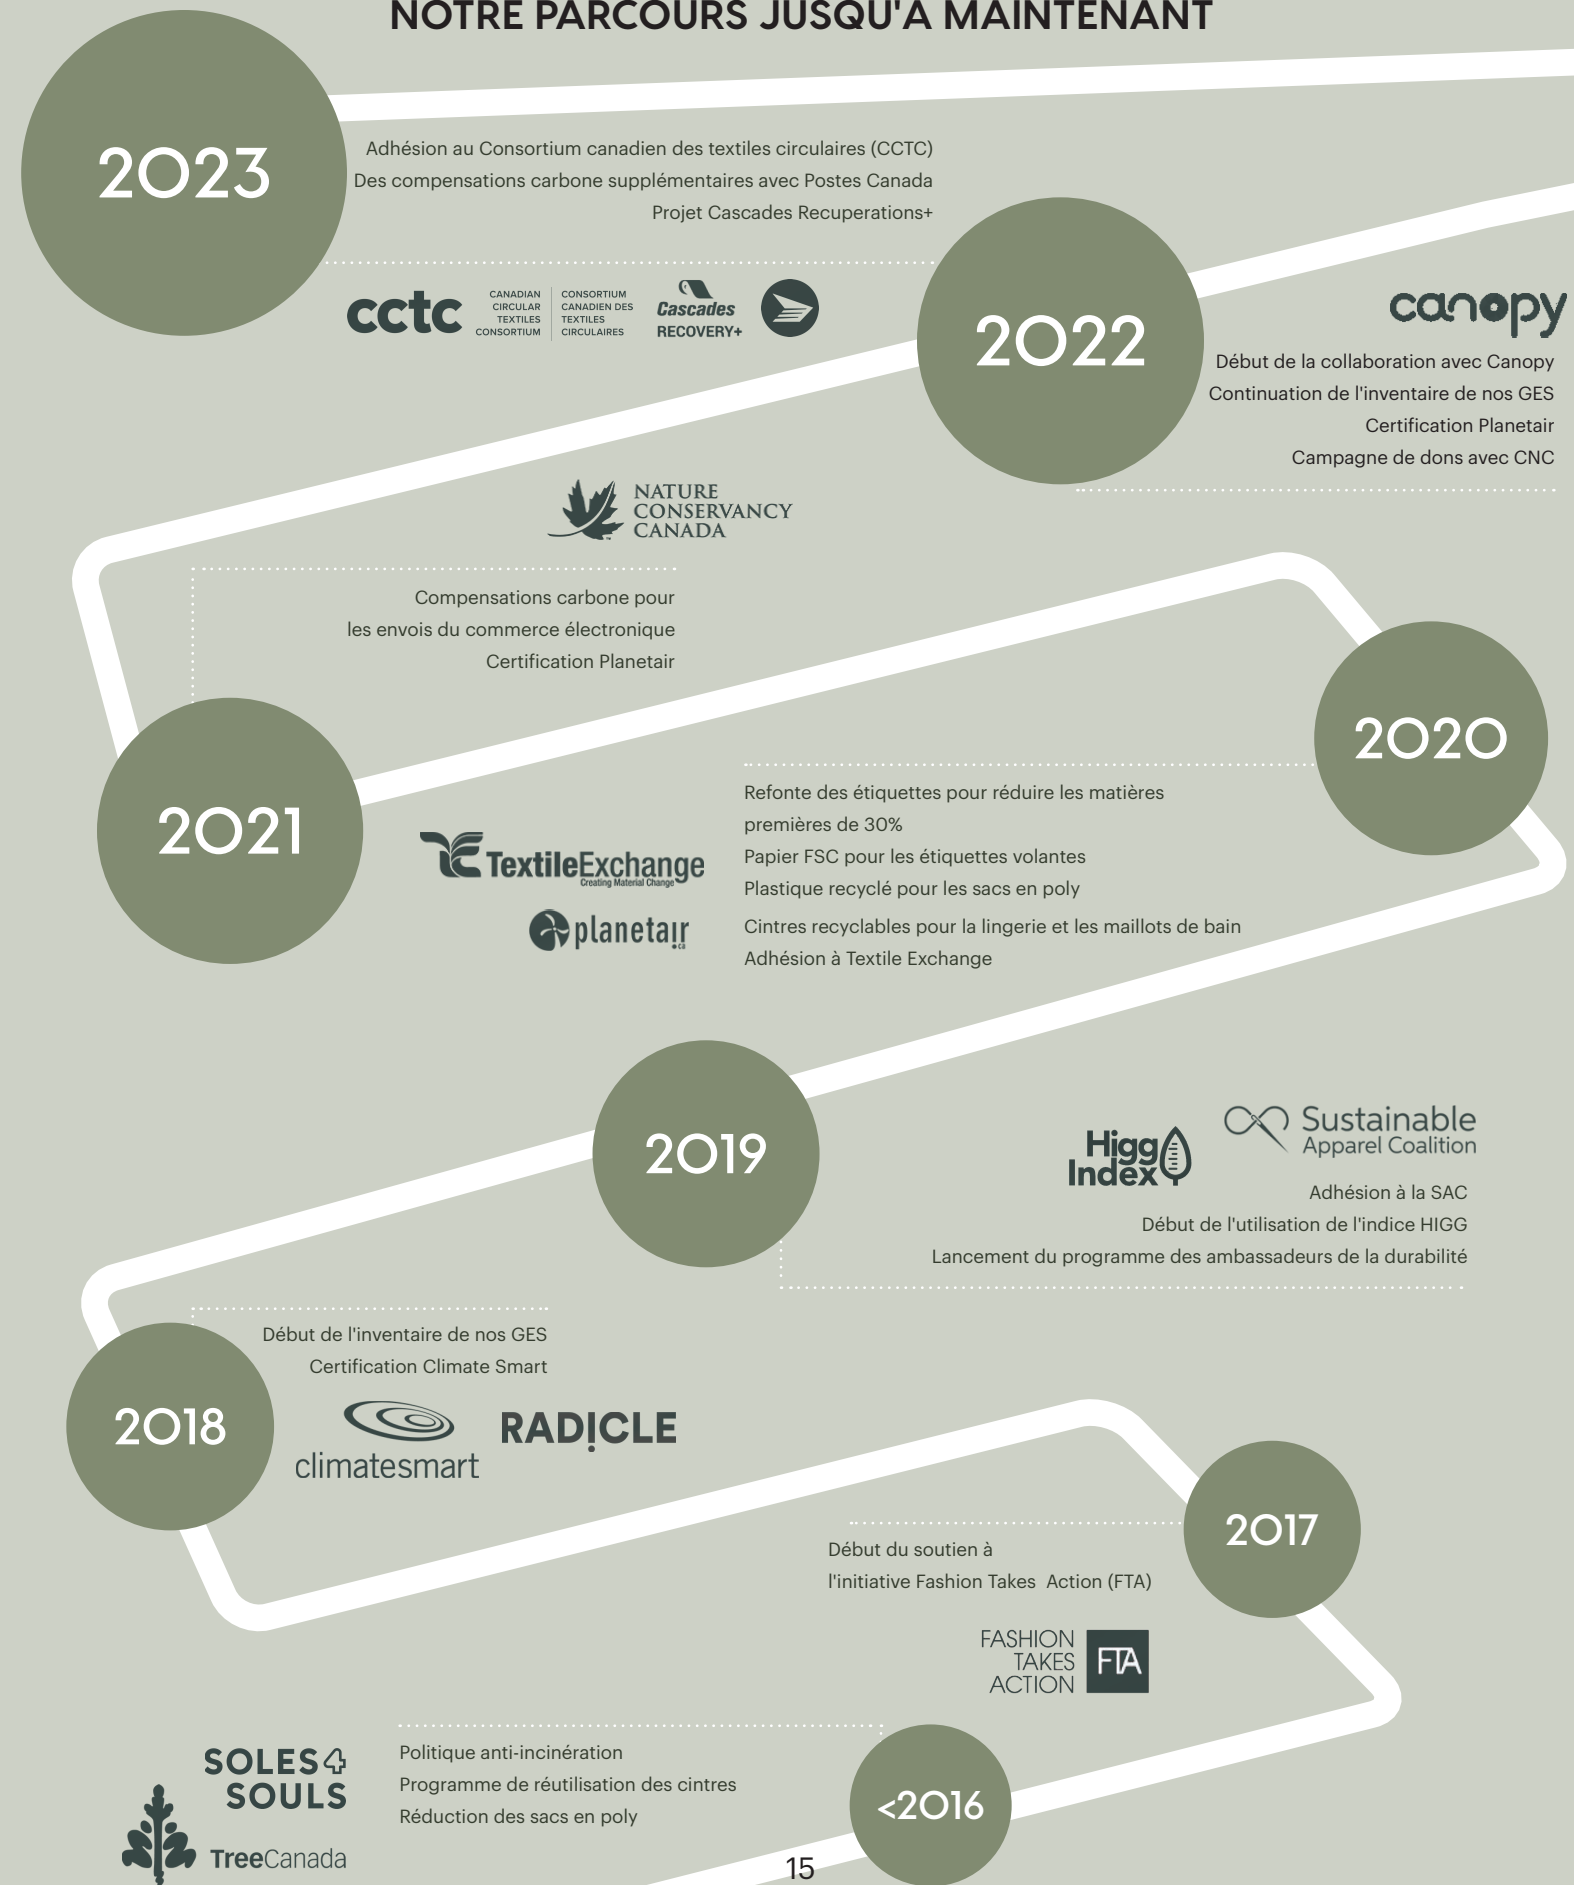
NOTRE PARCOURS JUSQU'A MAINTENANT

2023

Adhésion au Consortium canadien des textiles circulaires (CCTC)
Des compensations carbone supplémentaires avec Postes Canada
Projet Cascades Recuperations+

cctc CANADIAN CIRCULAR TEXTILES CONSORTIUM CONSORTIUM CANADIEN DES TEXTILES CIRCULAIRES

Cascades RECOVERY+

2022

canopy

Début de la collaboration avec Canopy
Continuation de l'inventaire de nos GES
Certification Planetair
Campagne de dons avec CNC

NATURE CONSERVANCY CANADA

Compensations carbone pour les envois du commerce électronique
Certification Planetair

2020

2021

TextileExchange Creating Material Change

planetair

Refonte des étiquettes pour réduire les matières premières de 30%
Papier FSC pour les étiquettes volantes
Plastique recyclé pour les sacs en poly
Cintres recyclables pour la lingerie et les maillots de bain
Adhésion à Textile Exchange

2019

Higg Index

Sustainable Apparel Coalition

Adhésion à la SAC
Début de l'utilisation de l'indice HIGG
Lancement du programme des ambassadeurs de la durabilité

Début de l'inventaire de nos GES
Certification Climate Smart

2018

climatesmart

RADICLE

2017

Début du soutien à l'initiative Fashion Takes Action (FTA)

FASHION TAKES ACTION FTA

SOLES4 SOULS

TreeCanada

Politique anti-incinération
Programme de réutilisation des cintres
Réduction des sacs en poly

<2016

15